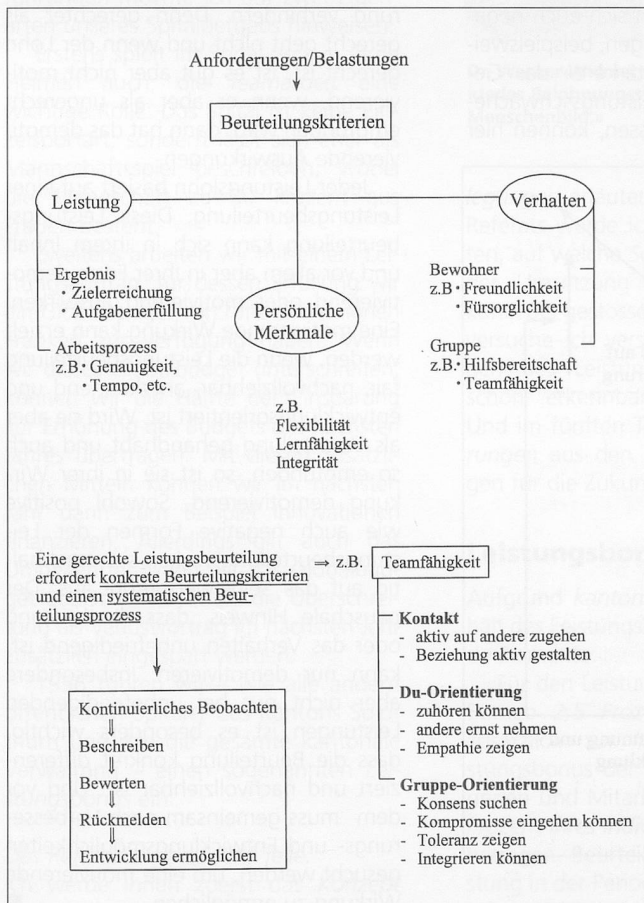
Anforderungen/Belastungen

Beurteilungskriterien

Leistung

Verhalten

- Ergebnis
  · Zielerreichung
  · Aufgabenerfüllung
- Arbeitsprozess
  z.B. · Genauigkeit,
  · Tempo, etc.

Persönliche Merkmale

z.B.
Flexibilität
Lernfähigkeit
Integrität

Bewohner
z.B. · Freundlichkeit
· Fürsorglichkeit

Gruppe
z.B. · Hilfsbereitschaft
· Teamfähigkeit

Eine gerechte Leistungsbeurteilung erfordert konkrete Beurteilungskriterien und einen systematischen Beurteilungsprozess

$\Rightarrow$ z.B. Teamfähigkeit

Kontakt
- aktiv auf andere zugehen
- Beziehung aktiv gestalten

Du-Orientierung
- zuhören können
- andere ernst nehmen
- Empathie zeigen

Gruppe-Orientierung
- Konsens suchen
- Kompromisse eingehen können
- Toleranz zeigen
- Integrieren können

Kontinuierliches Beobachten
$\Downarrow$
Beschreiben
$\Downarrow$
Bewerten
$\Downarrow$
Rückmelden
$\Downarrow$
Entwicklung ermöglichen